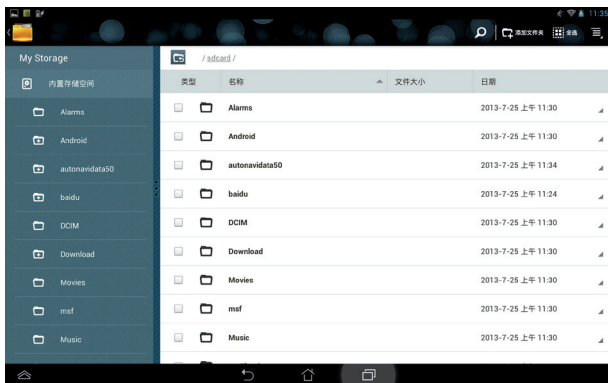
11:35

添加文件夹 全选

My Storage

内置存储空间

Alarms

Android

autonavidata50

baidu

DCIM

Download

Movies

msf

Music

/ sdcard /

| 类型 | 名称 | 文件大小 | 日期 |
|---|---|---|---|
| | Alarms | | 2013-7-25 上午 11:30 |
| | Android | | 2013-7-25 上午 11:30 |
| | autonavidata50 | | 2013-7-25 上午 11:34 |
| | baidu | | 2013-7-25 上午 11:24 |
| | DCIM | | 2013-7-25 上午 11:30 |
| | Download | | 2013-7-25 上午 11:30 |
| | Movies | | 2013-7-25 上午 11:30 |
| | msf | | 2013-7-25 上午 11:30 |
| | Music | | 2013-7-25 上午 11:30 |